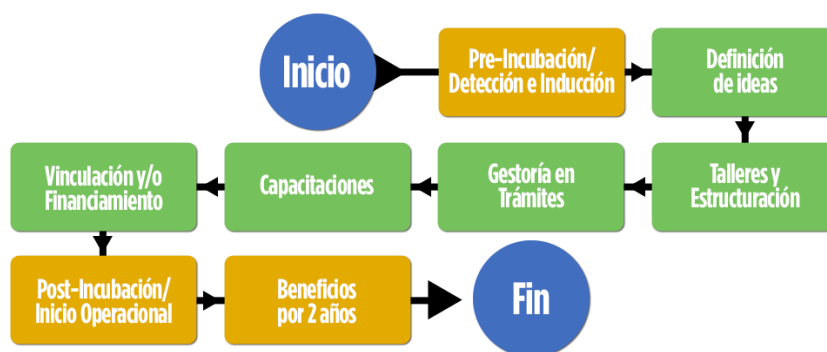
Inicio

Pre-Incubación/ Detección e Inducción

Definición de ideas

Talleres y Estructuración

Gestoría en Trámites

Capacitaciones

Vinculación y/o Financiamiento

Post-Incubación/ Inicio Operacional

Beneficios por 2 años

Fin